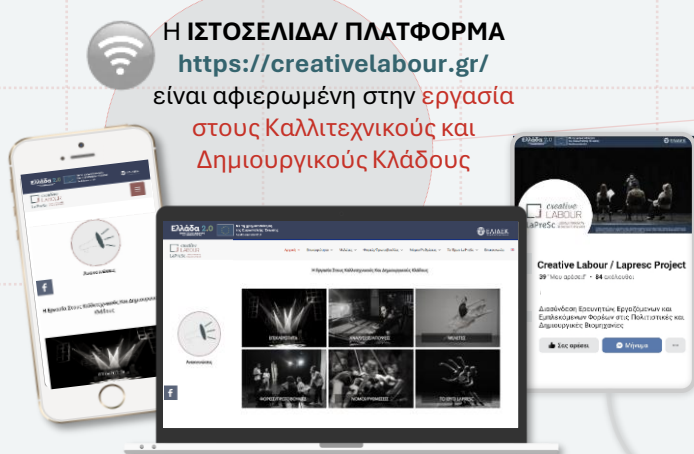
Η ΙΣΤΟΣΕΛΙΔΑ/ ΠΛΑΤΦΟΡΜΑ
https://creativelabour.gr/
είναι αφιερωμένη στην εργασία στους Καλλιτεχνικούς και Δημιουργικούς Κλάδους

Ελλάδα 2.0

creative LABOUR

f

Η Εργασία Στους Καλλιτεχνικούς Και Δημιουργικούς Κλάδους

Ελλάδα 2.0

creative LABOUR

Η Εργασία Στους Καλλιτεχνικούς Και Δημιουργικούς Κλάδους

Ανακοινώσεις

f

ΕΠΙΚΑΙΡΟΤΗΤΑ

ΑΝΑΛΥΣΕΙΣ-ΚΕΙΜΕΝΑ

ΜΕΛΕΤΕΣ

ΦΟΡΕΙΣ-ΠΡΩΤΟΒΟΥΛΙΕΣ

ΝΟΜΟΘΕΤΙΚΕΣ ΡΥΘΜΙΣΕΙΣ

ΤΟ ΕΡΓΟ LAPRESC

ΕΛΙΔΕΚ

creative LABOUR

LaPreSc

Creative Labour / Lapresc Project

39 "Μου αρέσει" • 84 ακόλουθοι

Διασύνδεση Ερευνητών, Εργαζόμενων και Εμπλεκόμενων Φορέων στις Πολιτιστικές και Δημιουργικές Βιομηχανίες

Σας αρέσει

Μήνυμα

...